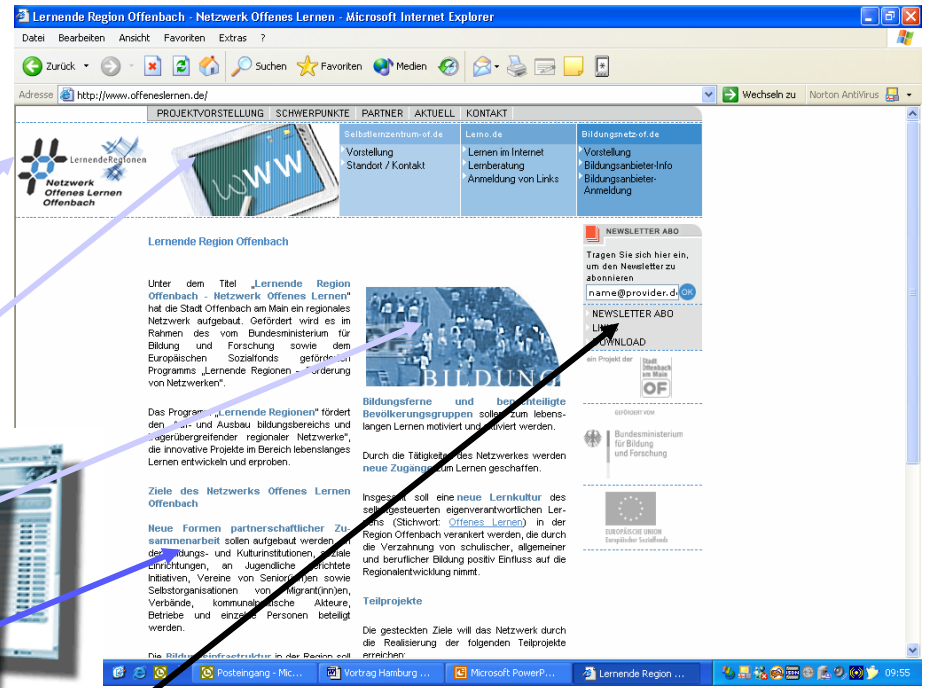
Lernende Region Offenbach - Netzwerk Offenes Lernen - Microsoft Internet Explorer

Datei Bearbeiten Ansicht Favoriten Extras ?

Zurück Suchen Favoriten Medien

Adresse http://www.offeneslernen.de/ Wechseln zu Norton AntiVirus

PROJEKTVORSTELLUNG SCHWERPUNKTE PARTNER AKTUELL KONTAKT

LernendeRegionen Netzwerk Offenes Lernen Offenbach

WWW

Selbstlernzentrum-of.de
Vorstellung
Standort / Kontakt

Lerno.de
Lernen im Internet
Lernberatung
Anmeldung von Links

Bildungsnetz-of.de
Vorstellung
Bildungsanbieter-Info
Bildungsanbieter-Anmeldung

Lernende Region Offenbach

Unter dem Titel „Lernende Region Offenbach - Netzwerk Offenes Lernen" hat die Stadt Offenbach am Main ein regionales Netzwerk aufgebaut. Gefördert wird es im Rahmen des vom Bundesministerium für Bildung und Forschung sowie dem Europäischen Sozialfonds geförderten Programms „Lernende Regionen - Förderung von Netzwerken".

Das Programm „Lernende Regionen" fördert den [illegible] und Ausbau bildungsbereichs und trägerübergreifender regionaler Netzwerke", die innovative Projekte im Bereich lebenslanges Lernen entwickeln und erproben.

Ziele des Netzwerks Offenes Lernen Offenbach

Neue Formen partnerschaftlicher Zusammenarbeit sollen aufgebaut werden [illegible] Bildungs- und Kulturinstitutionen, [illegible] Einrichtungen, an Jugendliche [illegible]chtete Initiativen, Vereine von Senior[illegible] sowie Selbstorganisationen von Migrant(inn)en, Verbände, kommun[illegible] Akteure, Betriebe und einzelne Personen beteiligt werden.

Die Bildungs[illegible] in der Region soll

BILDUNG

Bildungsferne und be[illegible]teiligte Bevölkerungsgruppen sollen zum lebenslangen Lernen motiviert und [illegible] werden.

Durch die Tätigkeit des Netzwerkes werden neue Zugänge zum Lernen geschaffen.

Insgesamt soll eine neue Lernkultur des selbstgesteuerten eigenverantwortlichen Lernens (Stichwort: Offenes Lernen) in der Region Offenbach verankert werden, die durch die Verzahnung von schulischer, allgemeiner und beruflicher Bildung positiv Einfluss auf die Regionalentwicklung nimmt.

Teilprojekte

Die gesteckten Ziele will das Netzwerk durch die Realisierung der folgenden Teilprojekte erreichen:

NEWSLETTER ABO
Tragen Sie sich hier ein, um den Newsletter zu abonnieren
name@provider.de OK
NEWSLETTER ABO
LI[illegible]
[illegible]WNLOAD

ein Projekt der Stadt Offenbach am Main OF

GEFÖRDERT VOM
Bundesministerium für Bildung und Forschung

EUROPÄISCHE UNION Europäischer Sozialfonds

Posteingang - Mic... Vortrag Hamburg ... Microsoft PowerP... Lernende Region ... 09:55